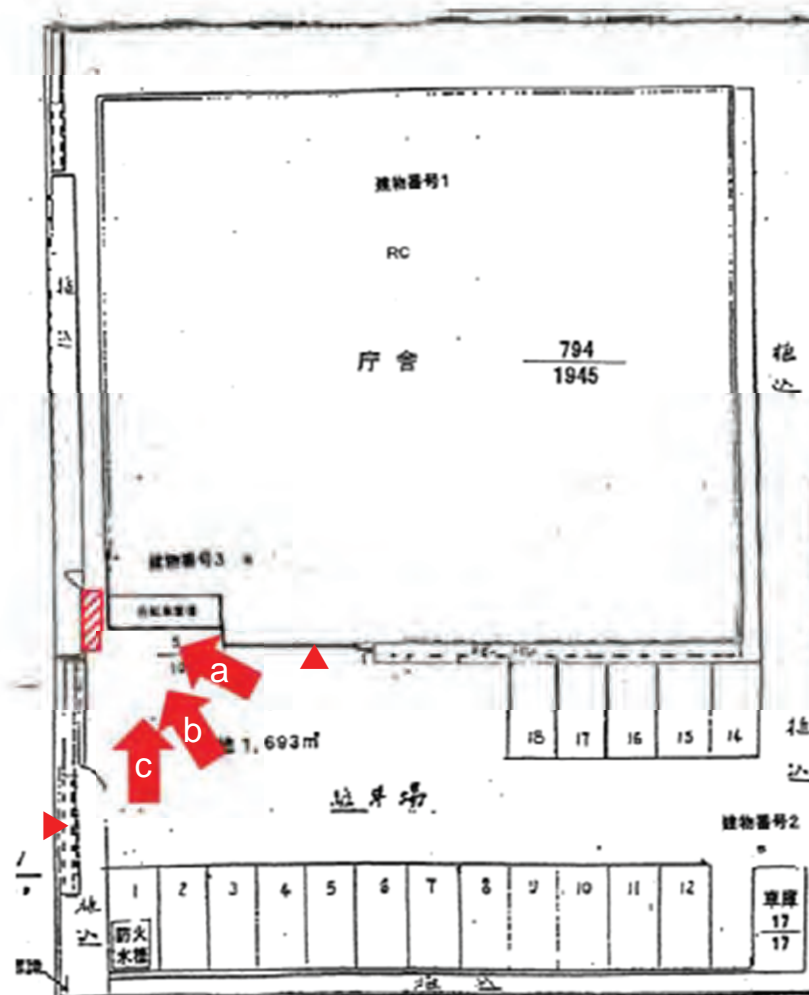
建物番号1

RC

庁舎 $\frac{794}{1945}$

植込

建物番号3

自転車置場

5

10

a

b

c

敷地 1,693㎡

駐車場

18 17 16 15 14

植込

建物番号2

1 2 3 4 5 6 7 8 9 10 11 12

車庫 $\frac{17}{17}$

防火水槽

植込

植込

植込

植込